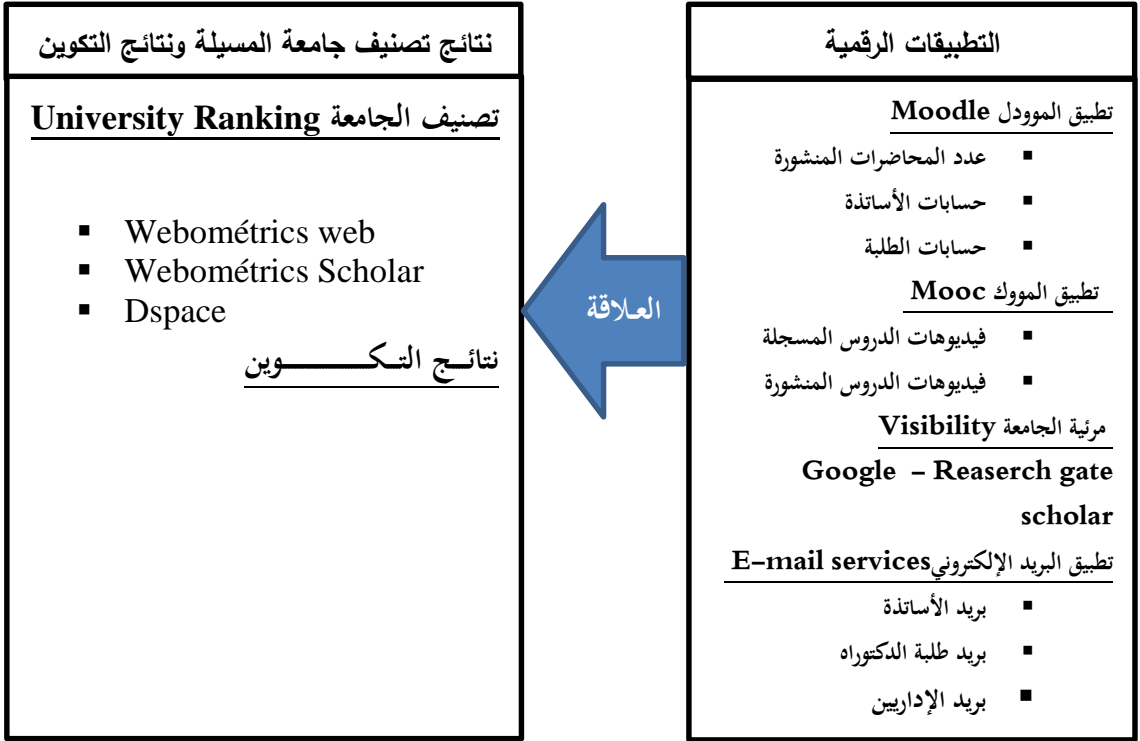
التطبيقات الرقمية

تطبيق الموودل Moodle
- عدد المحاضرات المنشورة
- حسابات الأساتذة
- حسابات الطلبة

تطبيق المووك Mooc
- فيديوهات الدروس المسجلة
- فيديوهات الدروس المنشورة

مرئية الجامعة Visibility

Google - Reaserch gate scholar

تطبيق البريد الإلكترونيE-mail services
- بريد الأساتذة
- بريد طلبة الدكتوراه
- بريد الإداريين

العلاقة

نتائج تصنيف جامعة المسيلة ونتائج التكوين

تصنيف الجامعة University Ranking

- Webométrics web
- Webométrics Scholar
- Dspace

نتائــج التكــــــــوين